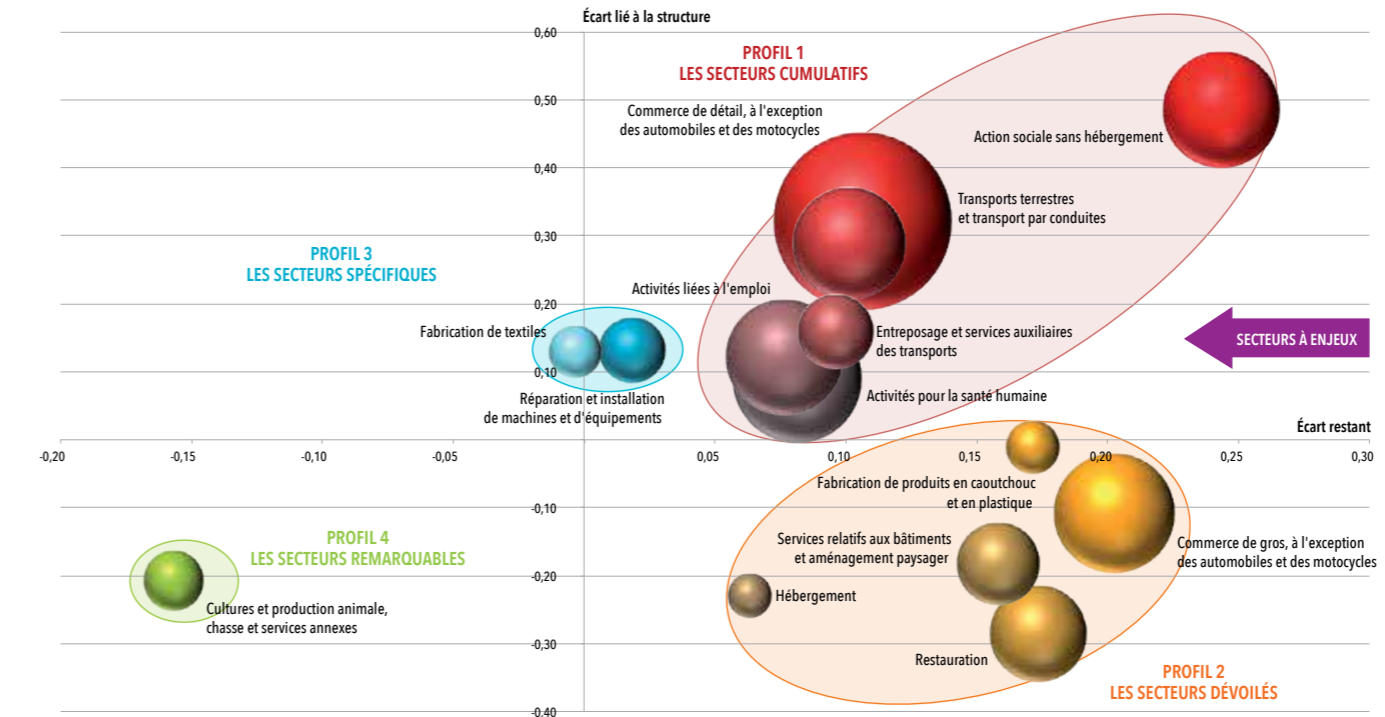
Écart lié à la structure

0,60

0,50

0,40

0,30

0,20

0,10

-0,10

-0,20

-0,30

-0,40

PROFIL 1
LES SECTEURS CUMULATIFS

Commerce de détail, à l'exception des automobiles et des motocycles

Action sociale sans hébergement

Transports terrestres et transport par conduites

PROFIL 3
LES SECTEURS SPÉCIFIQUES

Activités liées à l'emploi

Fabrication de textiles

Entreposage et services auxiliaires des transports

SECTEURS À ENJEUX

Réparation et installation de machines et d'équipements

Activités pour la santé humaine

Écart restant

-0,20 -0,15 -0,10 -0,05 0,05 0,10 0,15 0,20 0,25 0,30

Fabrication de produits en caoutchouc et en plastique

PROFIL 4
LES SECTEURS REMARQUABLES

Services relatifs aux bâtiments et aménagement paysager

Commerce de gros, à l'exception des automobiles et des motocycles

Hébergement

Cultures et production animale, chasse et services annexes

Restauration

PROFIL 2
LES SECTEURS DÉVOILÉS